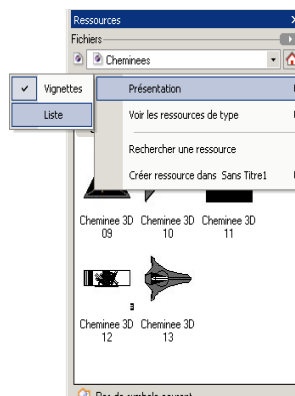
Ressources
Fichiers
Cheminees
Vignettes
Liste
Présentation
Voir les ressources de type
Rechercher une ressource
Créer ressource dans Sans Titre1
Cheminee 3D 09
Cheminee 3D 10
Cheminee 3D 11
Cheminee 3D 12
Cheminee 3D 13
Pas de symbole courant